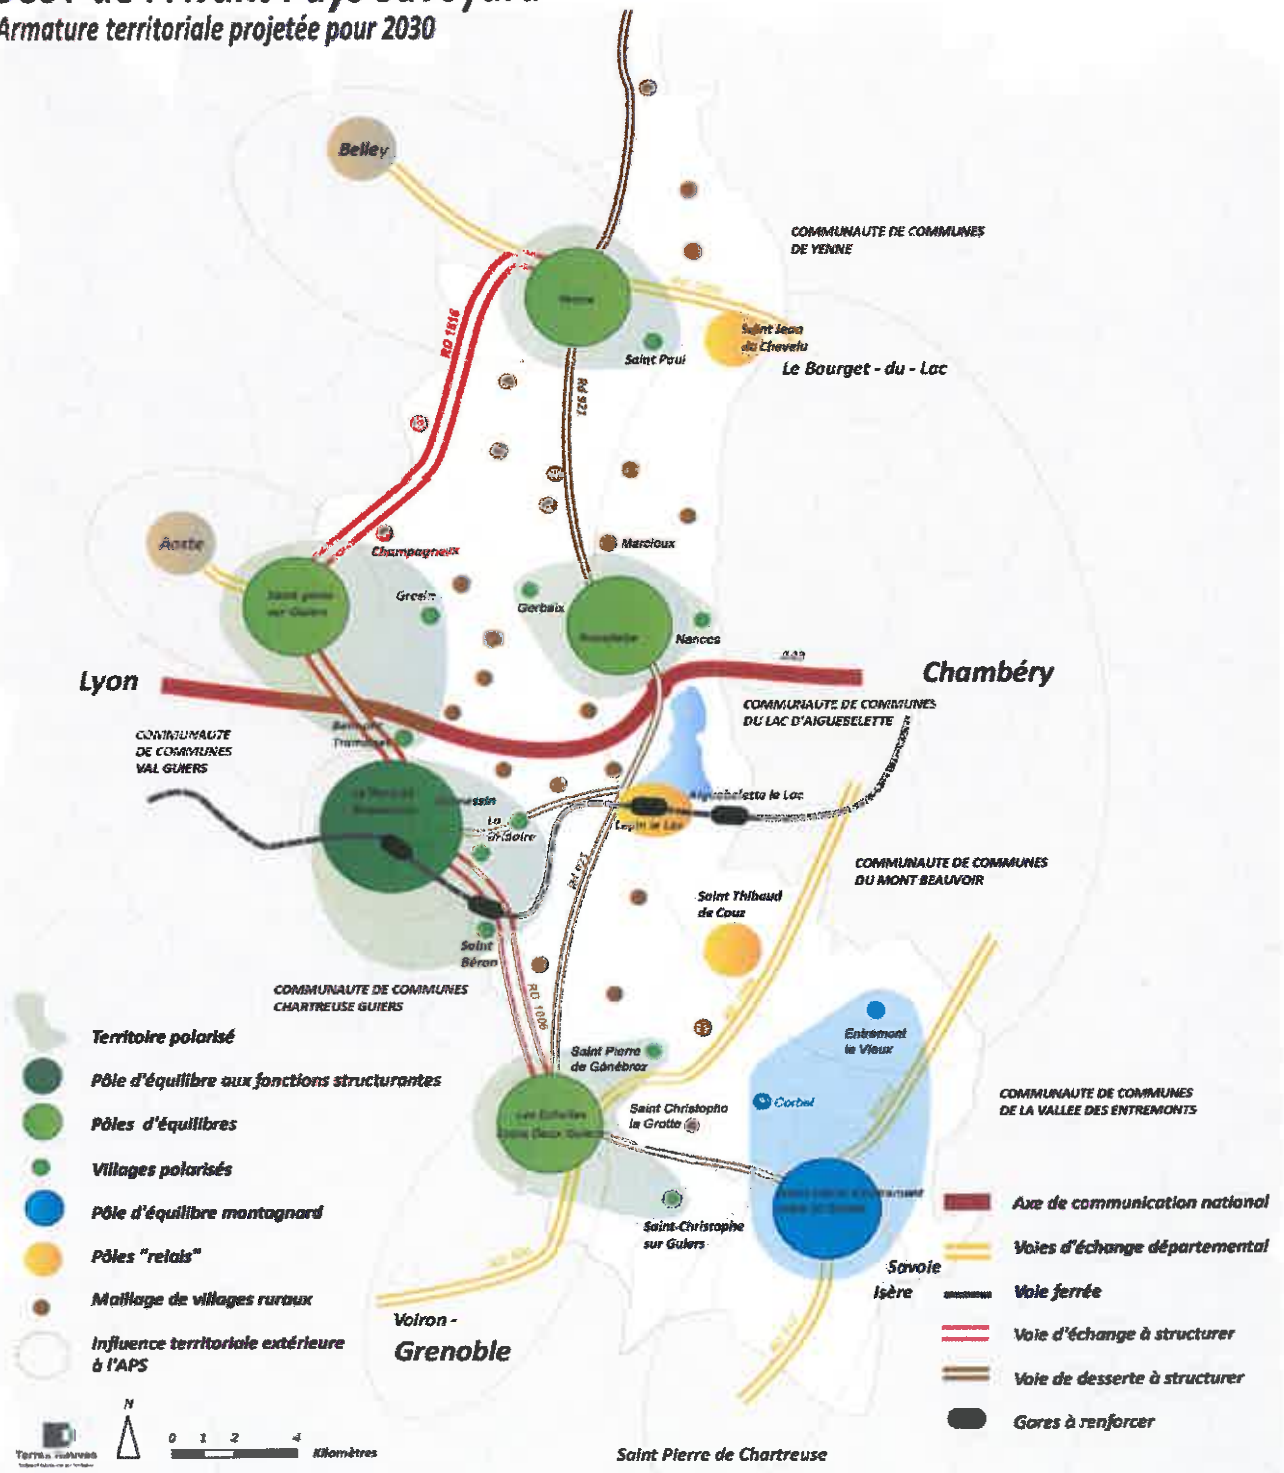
Armature territoriale projetée pour 2030

Belley

COMMUNAUTE DE COMMUNES DE YENNE

Yenne

Saint Paul

Saint Jean de Chevelu

Le Bourget - du - Lac

RD 1516

RD 921

Aoste

Champagneux

Marcieux

Saint Genix sur Guiers

Gresin

Gerbaix

Novalaise

Nances

Lyon

A43

Chambéry

COMMUNAUTE DE COMMUNES DU LAC D'AIGUEBELETTE

COMMUNAUTE DE COMMUNES VAL GUIERS

Belmont Tramonet

Le Pont de Beauvoisin

Domessin

La Bridoire

Aiguebelette le Lac

Lepin le Lac

COMMUNAUTE DE COMMUNES DU MONT BEAUVOIR

RD 921

Saint Thibaud de Couz

Saint Béron

COMMUNAUTE DE COMMUNES CHARTREUSE GUIERS

RD 1006

Territoire polarisé

Pôle d'équilibre aux fonctions structurantes

Pôles d'équilibres

Villages polarisés

Pôle d'équilibre montagnard

Pôles "relais"

Maillage de villages ruraux

Influence territoriale extérieure à l'APS

Saint Pierre de Genebroz

Entremont le Vieux

Corbel

COMMUNAUTE DE COMMUNES DE LA VALLEE DES ENTREMONTS

Les Echelles Entre Deux Guiers

Saint Christophe la Grotte

Saint-Christophe sur Guiers

Saint Pierre d'Entremont

Axe de communication national

Voies d'échange départemental

Voie ferrée

Voie d'échange à structurer

Voie de desserte à structurer

Gares à renforcer

Savoie

Isère

Voiron - Grenoble

N

0 1 2 4 Kilomètres

Saint Pierre de Chartreuse